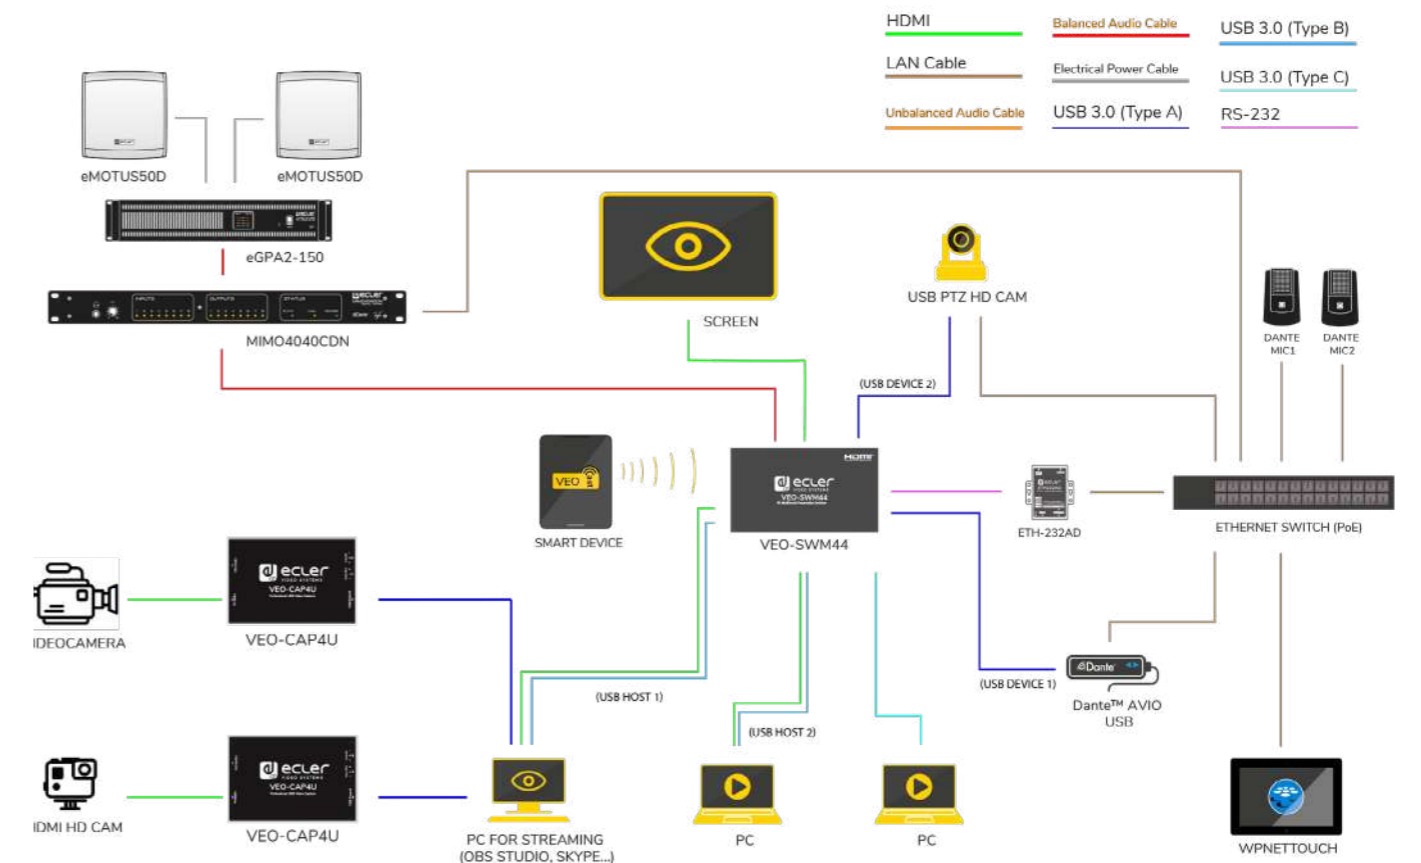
HDMI
Balanced Audio Cable
USB 3.0 (Type B)
LAN Cable
Electrical Power Cable
USB 3.0 (Type C)
Unbalanced Audio Cable
USB 3.0 (Type A)
RS-232

eMOTUS50D
eMOTUS50D
eGPA2-150
MIMO4040CDN
SCREEN
USB PTZ HD CAM
DANTE MIC1
DANTE MIC2
(USB DEVICE 2)
VEO
SMART DEVICE
ecler
VEO-SWM44
VEO-SWM44
ETH-232AD
ETHERNET SWITCH (PoE)
IDEOCAMERA
ecler
VEO-CAP4U
VEO-CAP4U
(USB HOST 1)
(USB HOST 2)
(USB DEVICE 1)
Dante
Dante™ AVIO USB
IDMI HD CAM
ecler
VEO-CAP4U
VEO-CAP4U
PC FOR STREAMING (OBS STUDIO, SKYPE...)
PC
PC
WPNETTOUCH